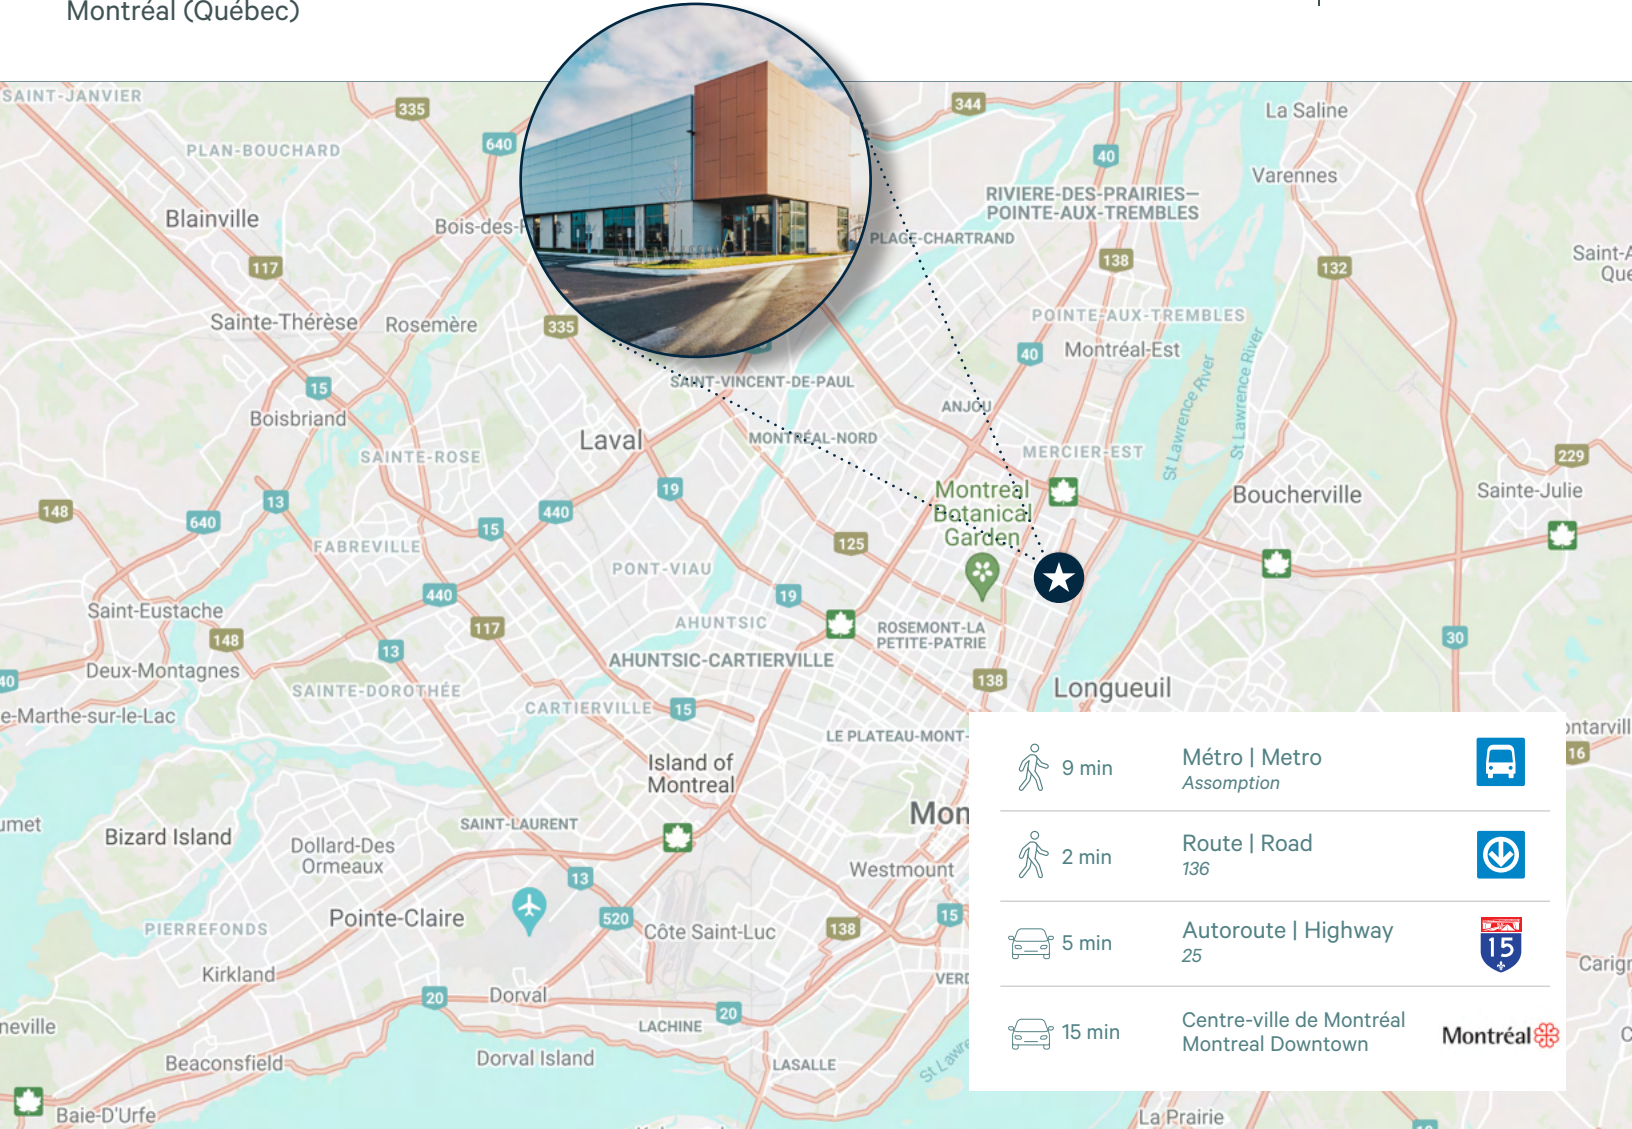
Montréal (Québec)

SAINT-JANVIER
335
640
344
La Saline
PLAN-BOUCHARD
40
Varennes
Blainville
Bois-des-F
RIVIERE-DES-PRAIRIES–POINTE-AUX-TREMBLES
PLAGE-CHARTRAND
117
138
132
Saint-A
Que
Sainte-Thérèse
Rosemère
335
POINTE-AUX-TREMBLES
40
Montréal-Est
15
SAINT-VINCENT-DE-PAUL
ANJOU
Boisbriand
St Lawrence River
St Lawrence River
Laval
MONTRÉAL-NORD
MERCIER-EST
SAINTE-ROSE
229
Montreal Botanical Garden
19
Boucherville
Sainte-Julie
148
640
13
440
15
FABREVILLE
125
PONT-VIAU
19
Saint-Eustache
440
AHUNTSIC
ROSEMONT-LA PETITE-PATRIE
148
117
30
13
AHUNTSIC-CARTIERVILLE
40
Deux-Montagnes
SAINTE-DOROTHÉE
138
Longueuil
e-Marthe-sur-le-Lac
CARTIERVILLE
15
ontarvill
LE PLATEAU-MONT-
16
Island of Montreal
umet
Mon
Bizard Island
SAINT-LAURENT
Dollard-Des Ormeaux
Westmount
13
PIERREFONDS
Pointe-Claire
520
Côte Saint-Luc
138
15
Kirkland
VERD
Carig
20
Dorval
20
neville
LACHINE
Beaconsfield
Dorval Island
LASALLE
St Lawr
Baie-D'Urfe
La Prairie

| | | |
|---|---|---|
| 9 min | Métro \| Metro *Assomption* | |
| 2 min | Route \| Road *136* | |
| 5 min | Autoroute \| Highway *25* | 15 |
| 15 min | Centre-ville de Montréal Montreal Downtown | Montréal |